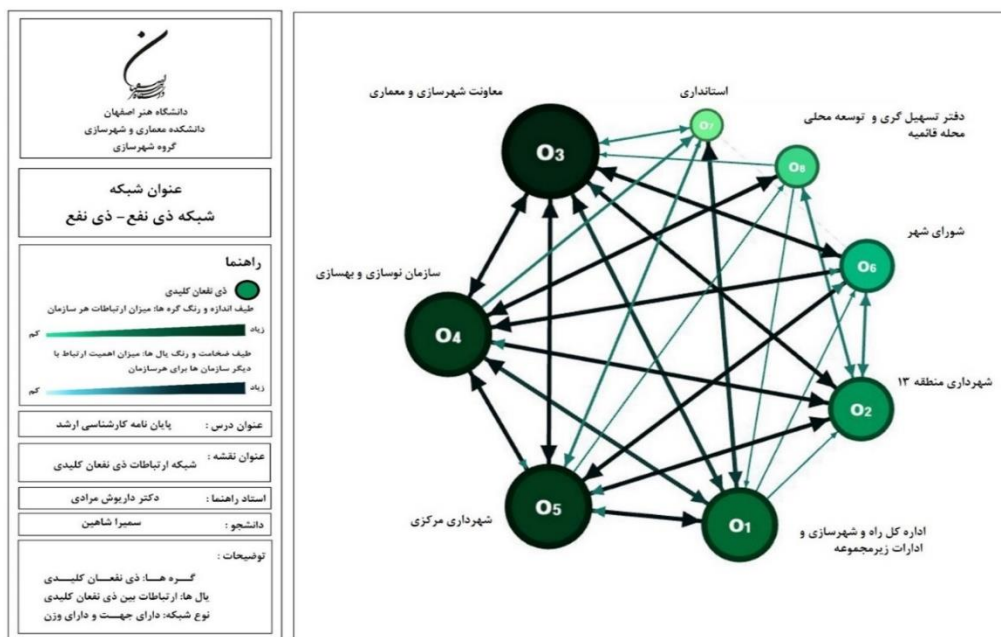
دانشگاه هنر اصفهان
دانشکده معماری و شهرسازی
گروه شهرسازی

عنوان شبکه
شبکه ذی نفع- ذی نفع

راهنما
ذی نفعان کلیدی
طیف اندازه و رنگ گره ها: میزان ارتباطات هر سازمان
زیاد
کم
طیف ضخامت و رنگ یال ها: میزان اهمیت ارتباط با دیگر سازمان ها برای هرسازمان
زیاد
کم

عنوان درس : پایان نامه کارشناسی ارشد
عنوان نقشه : شبکه ارتباطات ذی نفعان کلیدی
استاد راهنما : دکتر داریوش مرادی
دانشجو : سمیرا شاهین
توضیحات :
گره ها: ذی نفعان کلیدی
یال ها: ارتباطات بین ذی نفعان کلیدی
نوع شبکه: دارای جهت و دارای وزن

معاونت شهرسازی و معماری
O3
استانداری
O7
دفتر تسهیل گری و توسعه محلی محله قائمیه
O8
شورای شهر
O6
سازمان نوسازی و بهسازی
O4
شهرداری منطقه ۱۳
O2
O5
شهرداری مرکزی
O1
اداره کل راه و شهرسازی و ادارات زیرمجموعه